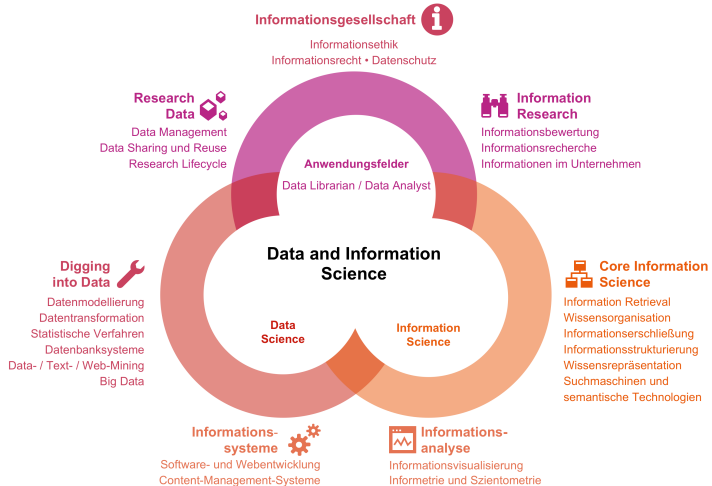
Informationsgesellschaft

Informationsethik
Informationsrecht • Datenschutz

Research Data

Data Management
Data Sharing und Reuse
Research Lifecycle

Information Research

Informationsbewertung
Informationsrecherche
Informationen im Unternehmen

Anwendungsfelder

Data Librarian / Data Analyst

Data and Information Science

Digging into Data

Datenmodellierung
Datentransformation
Statistische Verfahren
Datenbanksysteme
Data- / Text- / Web-Mining
Big Data

Data Science

Information Science

Core Information Science

Information Retrieval
Wissensorganisation
Informationserschließung
Informationsstrukturierung
Wissensrepräsentation
Suchmaschinen und semantische Technologien

Informationssysteme

Software- und Webentwicklung
Content-Management-Systeme

Informationsanalyse

Informationsvisualisierung
Informetrie und Szientometrie